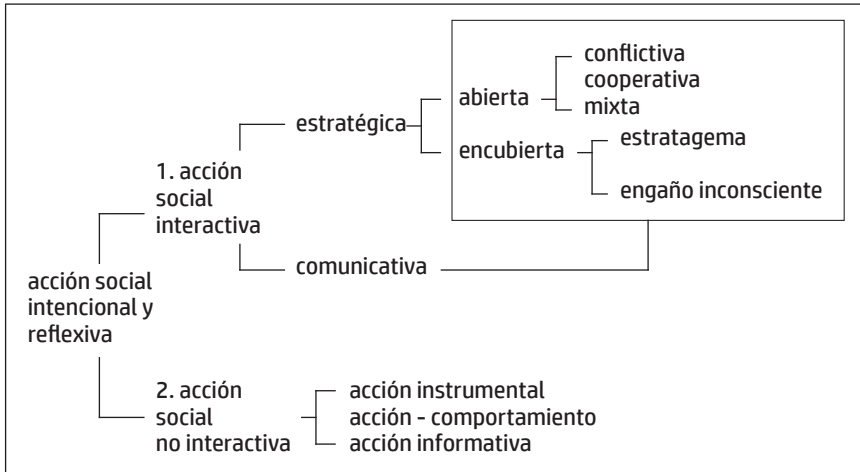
acción social intencional y reflexiva

1. acción social interactiva

estratégica

abierta

conflictiva
cooperativa
mixta

encubierta

estratagema

engaño inconsciente

comunicativa

2. acción social no interactiva

acción instrumental
acción - comportamiento
acción informativa